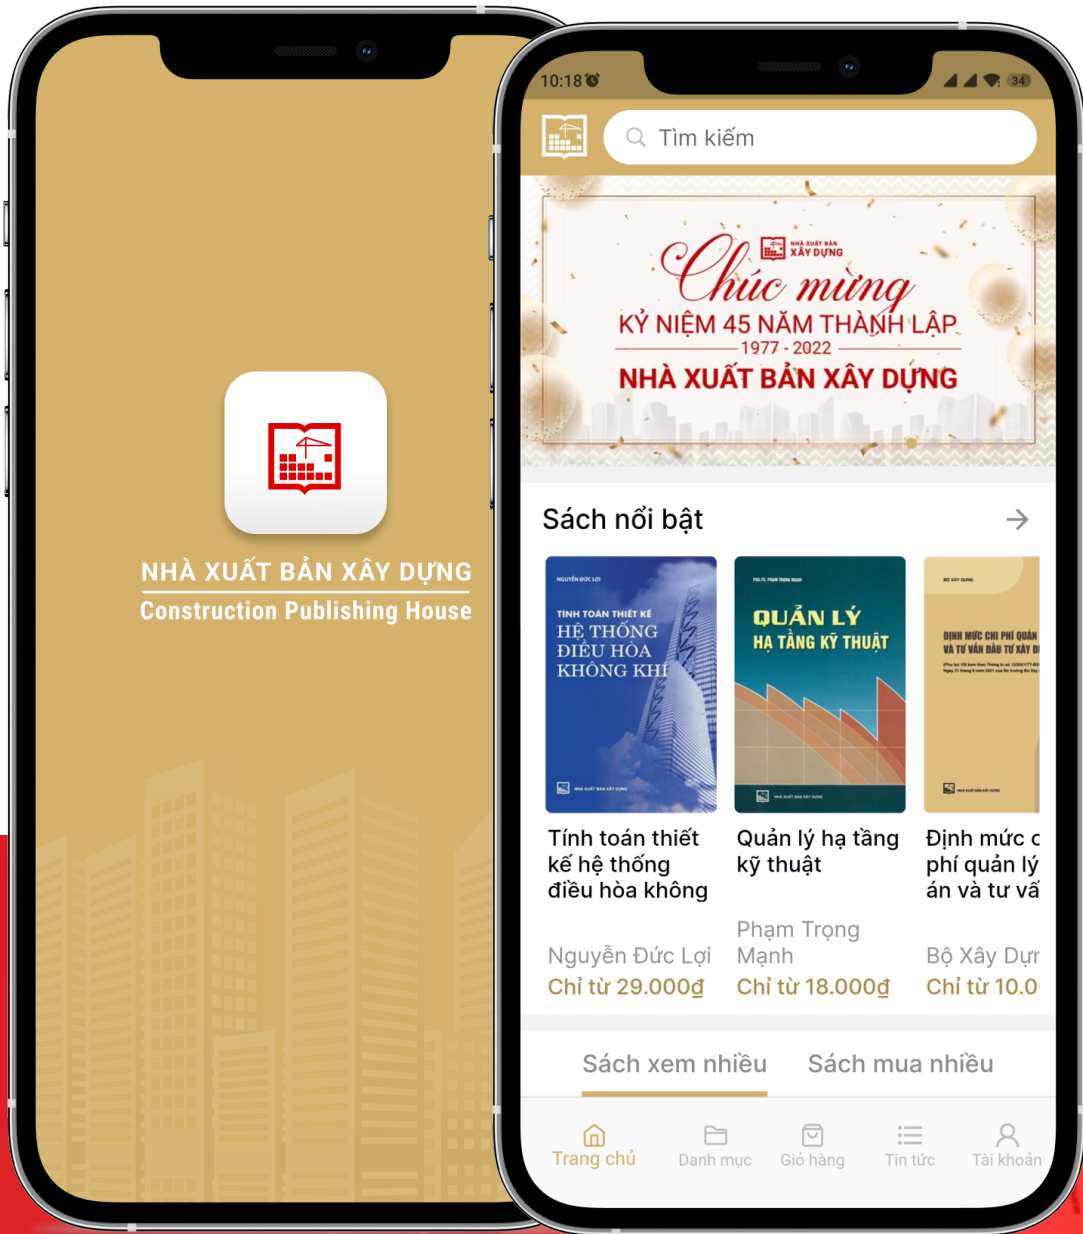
NHÀ XUẤT BẢN XÂY DỰNG
Construction Publishing House

10:18
34

Tìm kiếm

NHÀ XUẤT BẢN XÂY DỰNG
Chúc mừng
KỶ NIỆM 45 NĂM THÀNH LẬP
1977 - 2022
NHÀ XUẤT BẢN XÂY DỰNG

Sách nổi bật

NGUYỄN ĐỨC LỢI
TÍNH TOÁN THIẾT KẾ
HỆ THỐNG ĐIỀU HÒA KHÔNG KHÍ

QUẢN LÝ HẠ TẦNG KỸ THUẬT

BỘ XÂY DỰNG
ĐỊNH MỨC CHI PHÍ QUẢN VÀ TƯ VẤN ĐẦU TƯ XÂY D

Tính toán thiết kế hệ thống điều hòa không
Nguyễn Đức Lợi
Chỉ từ 29.000₫

Quản lý hạ tầng kỹ thuật
Phạm Trọng Mạnh
Chỉ từ 18.000₫

Định mức c phí quản lý án và tư vấ
Bộ Xây Dựr
Chỉ từ 10.0

Sách xem nhiều
Sách mua nhiều

Trang chủ
Danh mục
Giỏ hàng
Tin tức
Tài khoản